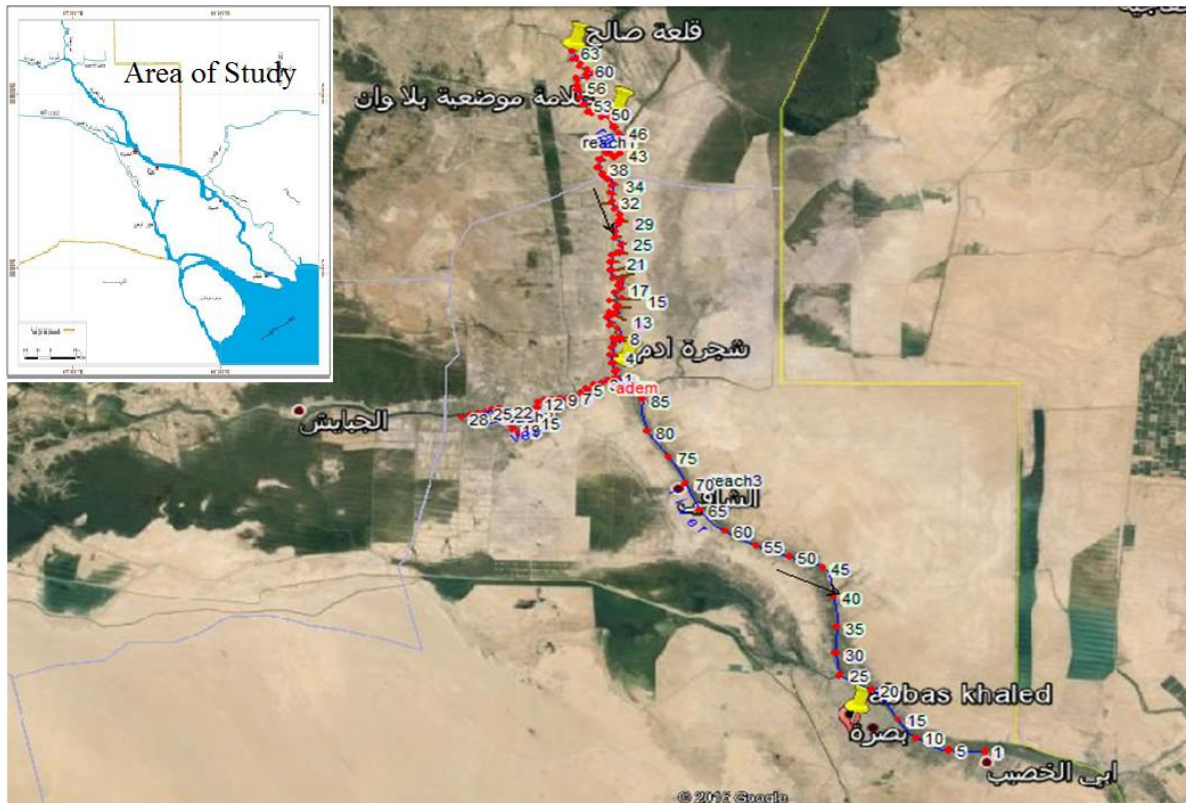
Area of Study

قلعة صالح
63
60
56
53
علامة موضعية بلا وان
50
46
reach1
43
38
34
32
29
25
21
17
15
13
8
شجرة ادم
4
1
adem
5
7
9
12
22
25
28
11
15
الجبايش
85
80
75
70
reach3
الشافي
65
60
55
50
45
40
35
30
25
20
abbas khaled
15
بصرة
10
5
1
ابي الخصيب
© 2015 Google